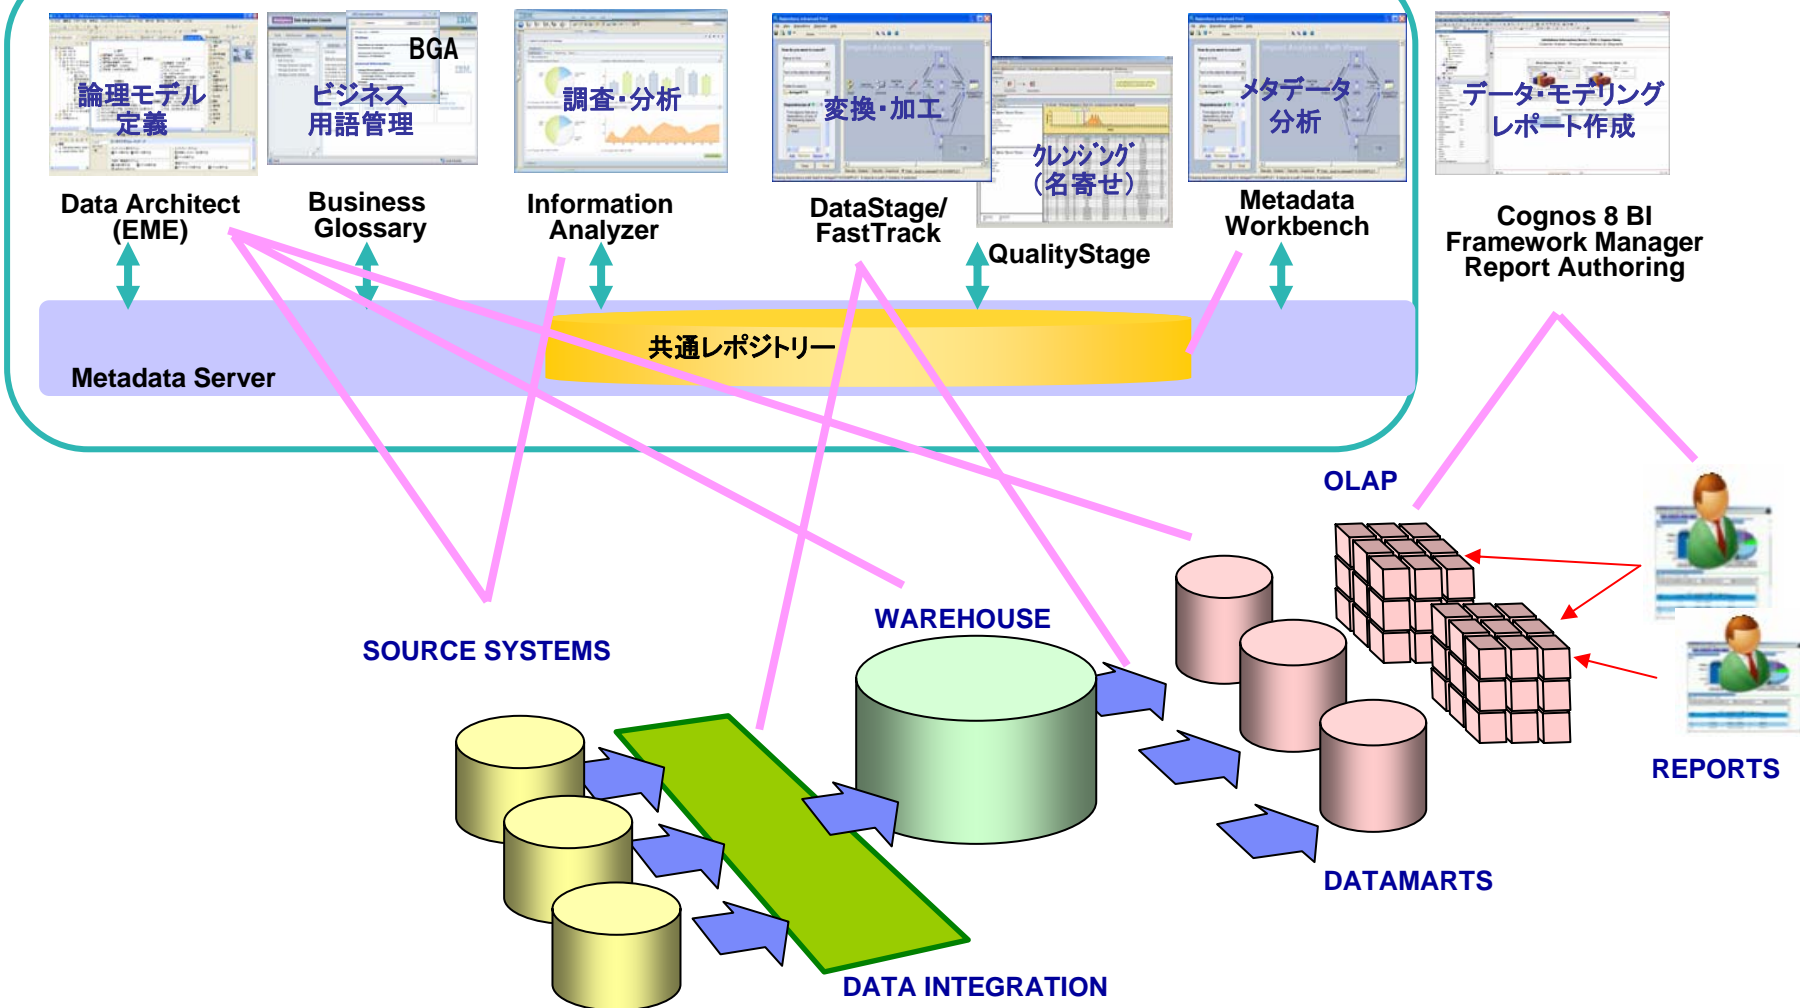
論理モデル定義

BGA

ビジネス用語管理

調査・分析

変換・加工

クレンジング（名寄せ）

メタデータ分析

データ・モデリングレポート作成

Data Architect (EME)

Business Glossary

Information Analyzer

DataStage/ FastTrack

QualityStage

Metadata Workbench

Cognos 8 BI Framework Manager Report Authoring

共通レポジトリー

Metadata Server

OLAP

WAREHOUSE

SOURCE SYSTEMS

REPORTS

DATAMARTS

DATA INTEGRATION